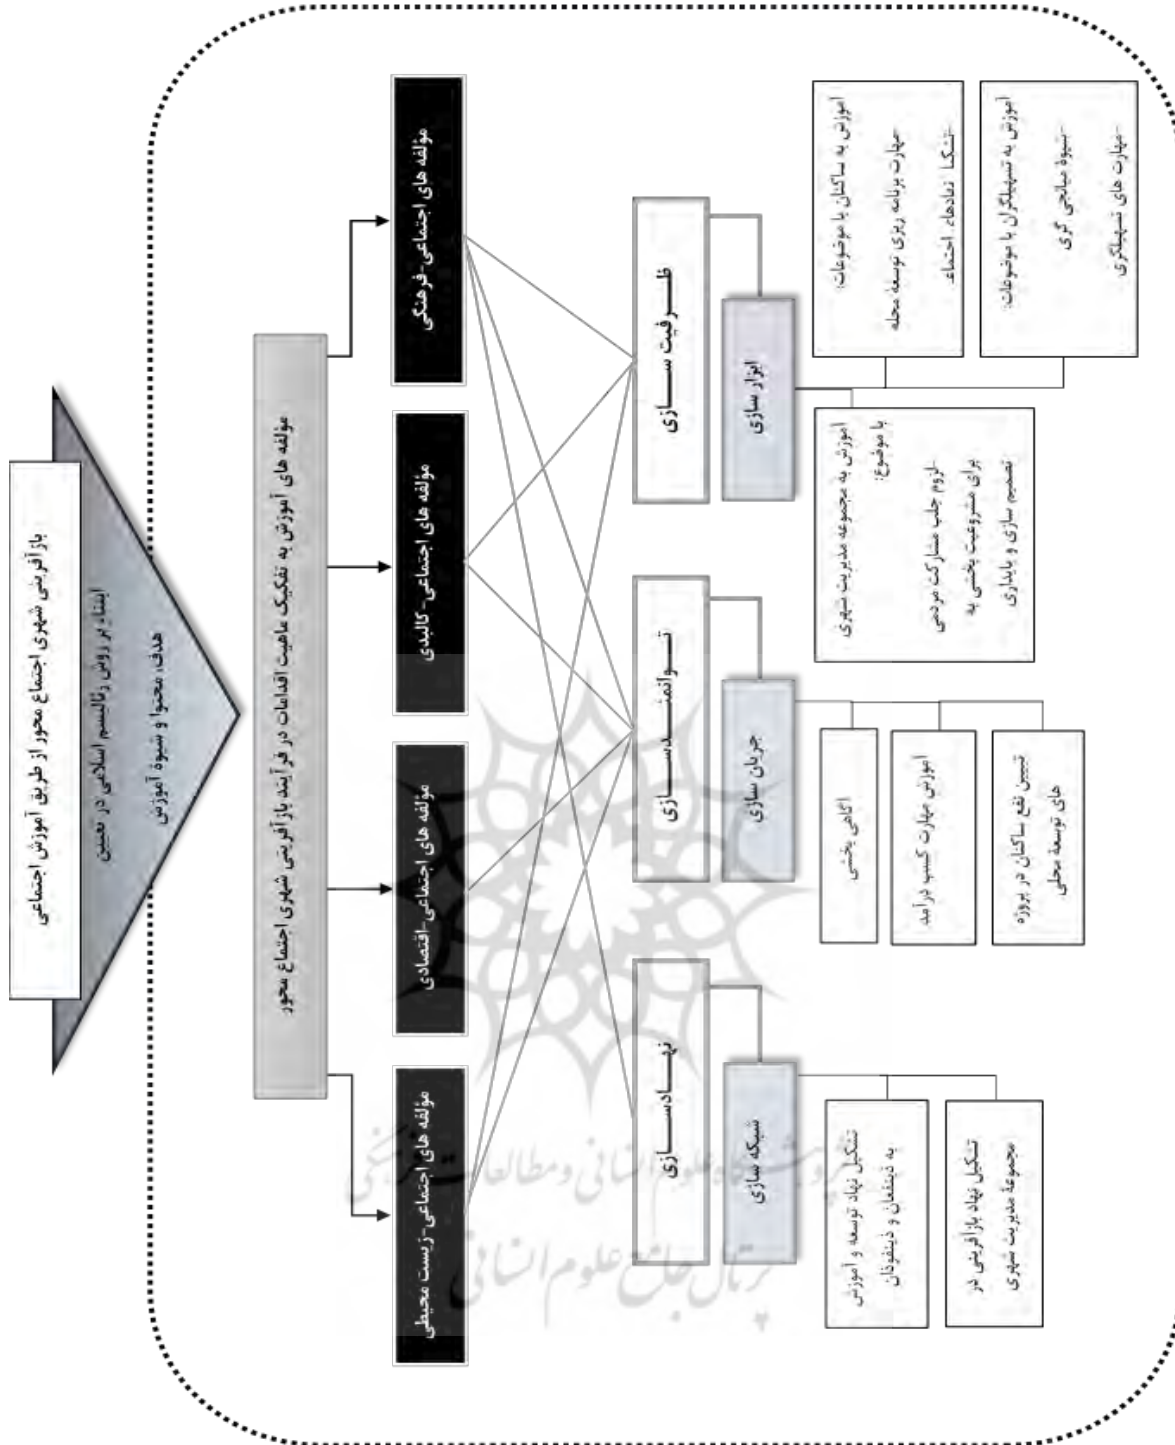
بازآفرینی شهری اجتماع محور از طریق آموزش اجتماعی

ابتنا بر روش رئالیسم اسلامی در تعیین هدف، محتوا و شیوه آموزش

مولفه های آموزش به تفکیک ماهیت اقدامات در فرآیند بازآفرینی شهری اجتماع محور

مولفه های اجتماعی-فرهنگی

مولفه های اجتماعی-کالبدی

مولفه های اجتماعی-اقتصادی

مولفه های اجتماعی-زیست محیطی

ظرفیت سازی

ابزار سازی

توانمند سازی

جریان سازی

نهادسازی

شبکه سازی

آموزش به ساکنان با موضوعات: -مهارت برنامه ریزی توسعه محله -تشکل نهادهای اجتماعی

آموزش به تسهیلگران با موضوعات: -شیوه میانجی گری -مهارت های تسهیلگری

آموزش به مجموعه مدیریت شهری با موضوع: -لزوم جلب مشارکت مردمی برای مشروعیت بخشی به تصمیم سازی و پایداری

آگاهی بخشی

آموزش مهارت کسب درآمد

تبیین نفع ساکنان در پروژه های توسعه محلی

تشکیل نهاد توسعه و آموزش به ذینفعان و ذینفوذان

تشکیل نهاد بازآفرینی در مجموعۀ مدیریت شهری

پژوهشگاه علوم انسانی و مطالعات فرهنگی
پرتال جامع علوم انسانی